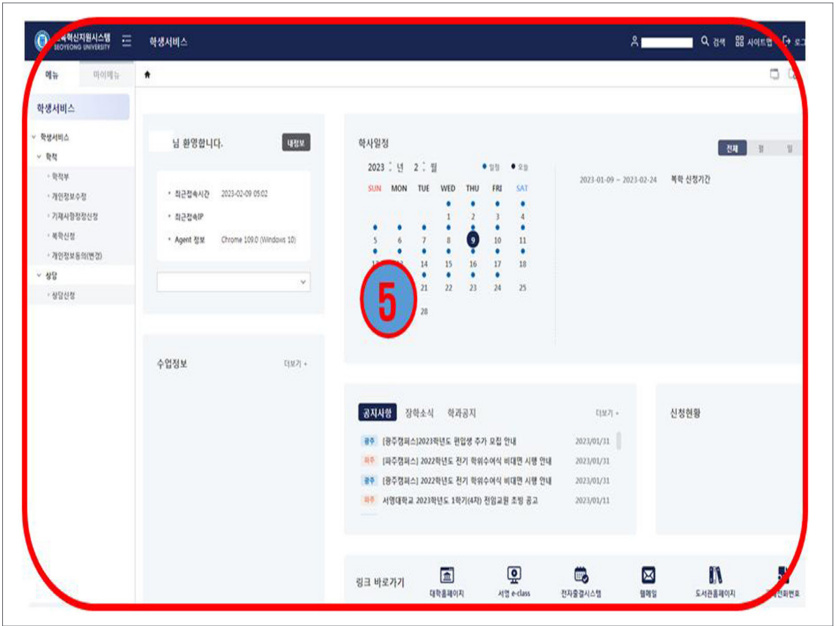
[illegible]혁신지원시스템
SEOYEONG UNIVERSITY
학생서비스
검색 사이트맵 로그

메뉴 마이메뉴

학생서비스
학생서비스
학적
학적부
개인정보수정
기재사항정정신청
복학신청
개인정보동의(변경)
상담
상담신청

님 환영합니다.
내정보
최근접속시간 2023-02-09 05:02
최근접속IP
Agent 정보 Chrome 109.0 (Windows 10)

수업정보
더보기 +

학사일정
2023 년 2 월
일정 오늘
전체 월 일
SUN MON TUE WED THU FRI SAT
1 2 3 4
5 6 7 8 9 10 11
12 13 14 15 16 17 18
21 22 23 24 25
28
2023-01-09 ~ 2023-02-24 복학 신청기간

5

공지사항 장학소식 학과공지
더보기 +
광주 [광주캠퍼스]2023학년도 편입생 추가 모집 안내 2023/01/31
파주 [파주캠퍼스] 2022학년도 전기 학위수여식 비대면 시행 안내 2023/01/31
광주 [광주캠퍼스] 2022학년도 전기 학위수여식 비대면 시행 안내 2023/01/31
파주 서영대학교 2023학년도 1학기(4차) 전임교원 초빙 공고 2023/01/31

신청현황

링크 바로가기
대학홈페이지
서영 e-class
전자출결시스템
웹메일
도서관홈페이지
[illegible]전화번호